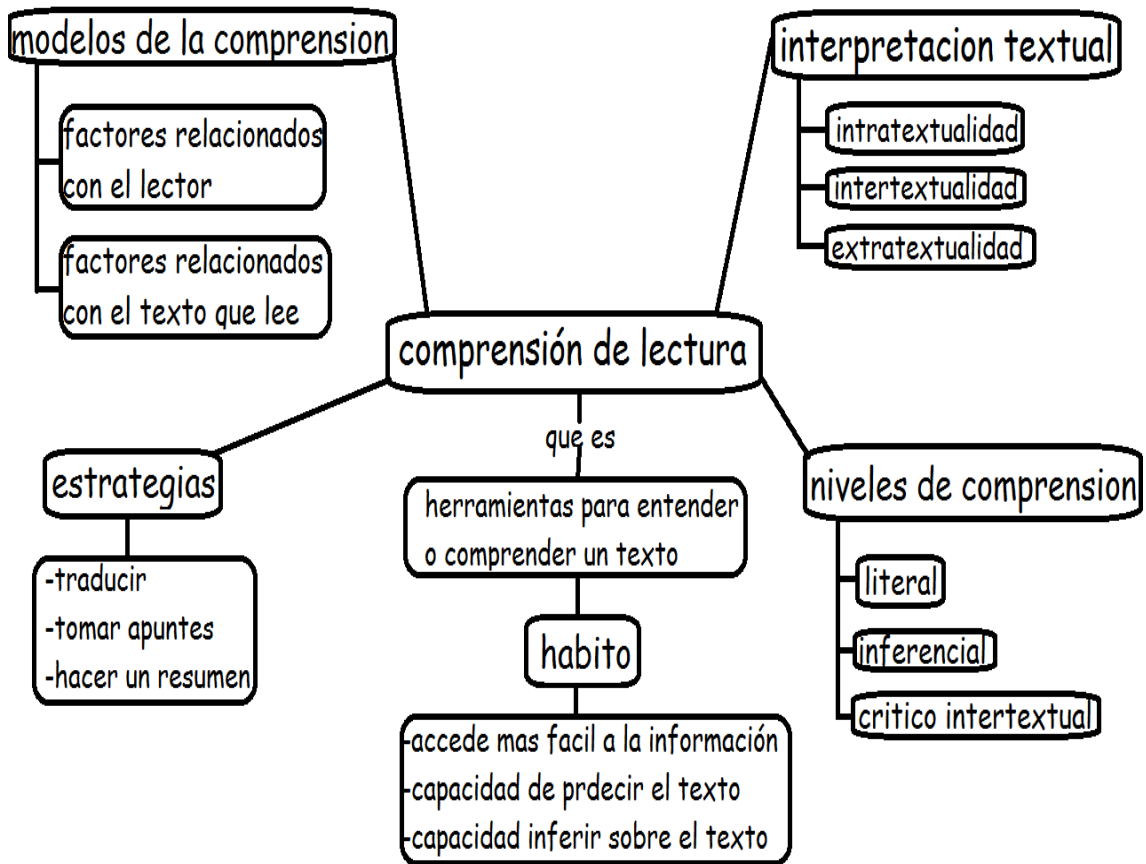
modelos de la comprension

factores relacionados con el lector

factores relacionados con el texto que lee

interpretacion textual

intratextualidad

intertextualidad

extratextualidad

comprensión de lectura

que es

herramientas para entender o comprender un texto

habito

-accede mas facil a la información
-capacidad de prdecir el texto
-capacidad inferir sobre el texto

estrategias

-traducir
-tomar apuntes
-hacer un resumen

niveles de comprension

literal

inferencial

critico intertextual